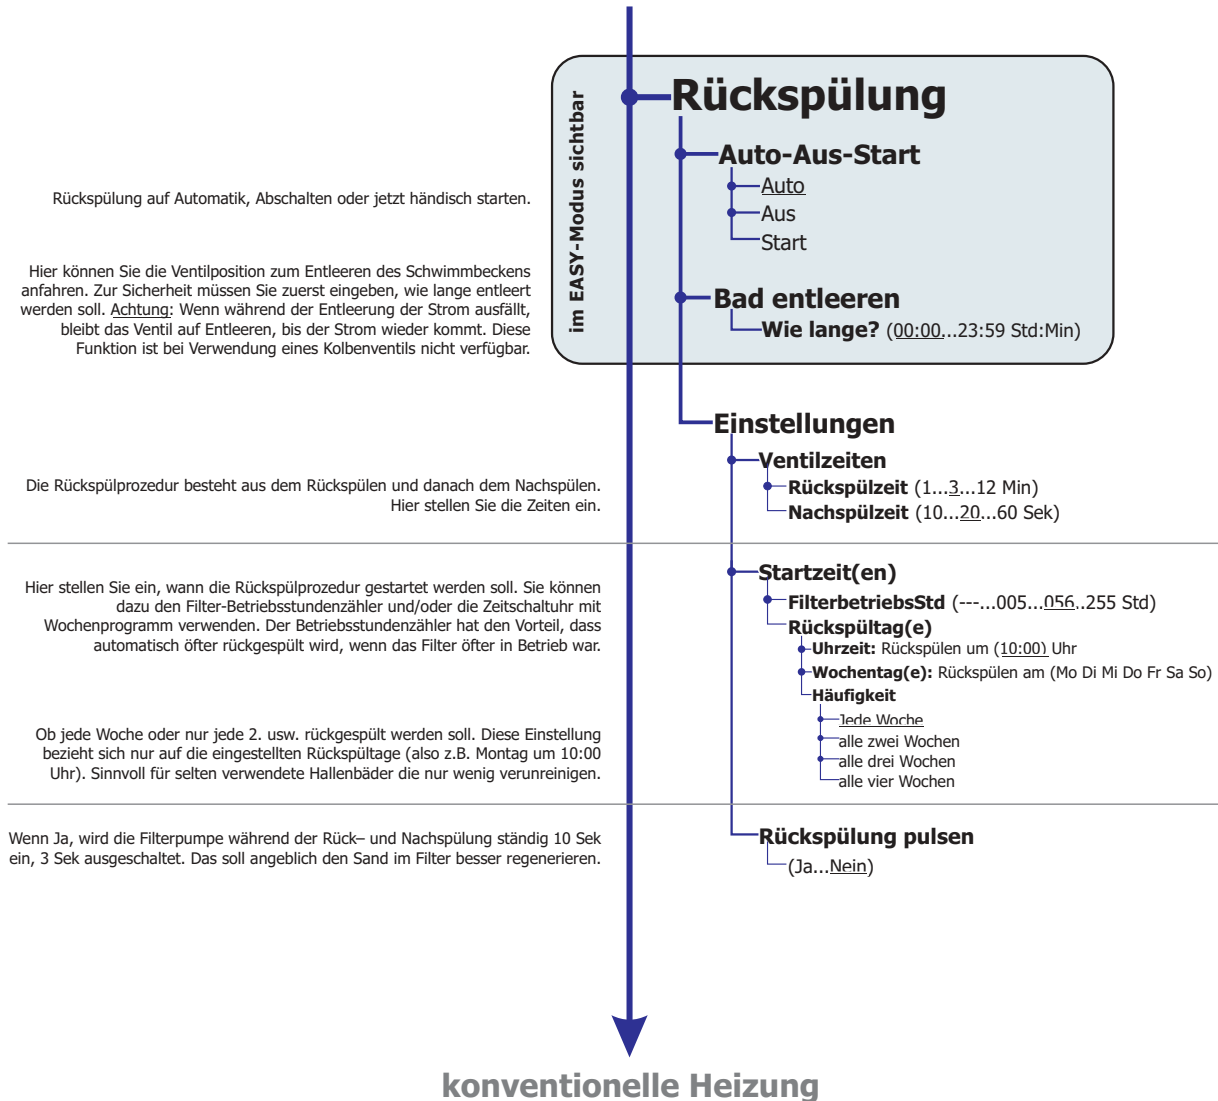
im EASY-Modus sichtbar

Rückspülung

Rückspülung auf Automatik, Abschalten oder jetzt händisch starten.

Auto-Aus-Start
Auto
Aus
Start

Hier können Sie die Ventilposition zum Entleeren des Schwimmbeckens anfahren. Zur Sicherheit müssen Sie zuerst eingeben, wie lange entleert werden soll. Achtung: Wenn während der Entleerung der Strom ausfällt, bleibt das Ventil auf Entleeren, bis der Strom wieder kommt. Diese Funktion ist bei Verwendung eines Kolbenventils nicht verfügbar.

Bad entleeren
Wie lange? (00:00...23:59 Std:Min)

Einstellungen

Die Rückspülprozedur besteht aus dem Rückspülen und danach dem Nachspülen. Hier stellen Sie die Zeiten ein.

Ventilzeiten
Rückspülzeit (1...3...12 Min)
Nachspülzeit (10...20...60 Sek)

Hier stellen Sie ein, wann die Rückspülprozedur gestartet werden soll. Sie können dazu den Filter-Betriebsstundenzähler und/oder die Zeitschaltuhr mit Wochenprogramm verwenden. Der Betriebsstundenzähler hat den Vorteil, dass automatisch öfter rückgespült wird, wenn das Filter öfter in Betrieb war.

Startzeit(en)
FilterbetriebsStd (---...005...056..255 Std)
Rückspültag(e)
Uhrzeit: Rückspülen um (10:00) Uhr
Wochentag(e): Rückspülen am (Mo Di Mi Do Fr Sa So)
Häufigkeit

Ob jede Woche oder nur jede 2. usw. rückgespült werden soll. Diese Einstellung bezieht sich nur auf die eingestellten Rückspültage (also z.B. Montag um 10:00 Uhr). Sinnvoll für selten verwendete Hallenbäder die nur wenig verunreinigen.

Jede Woche
alle zwei Wochen
alle drei Wochen
alle vier Wochen

Wenn Ja, wird die Filterpumpe während der Rück– und Nachspülung ständig 10 Sek ein, 3 Sek ausgeschaltet. Das soll angeblich den Sand im Filter besser regenerieren.

Rückspülung pulsen
(Ja...Nein)

konventionelle Heizung